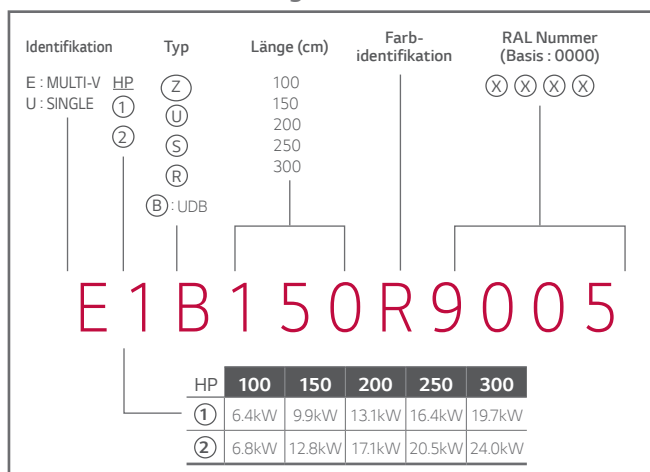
Identifikation

E : MULTI-V
U : SINGLE

HP
①
②

Typ
Ⓩ
Ⓤ
Ⓢ
Ⓡ
Ⓑ : UDB

Länge (cm)
100
150
200
250
300

Farbidentifikation

RAL Nummer (Basis : 0000)
Ⓧ Ⓧ Ⓧ Ⓧ

E1B150R9005

| HP | 100 | 150 | 200 | 250 | 300 |
|---|---|---|---|---|---|
| ① | 6.4kW | 9.9kW | 13.1kW | 16.4kW | 19.7kW |
| ② | 6.8kW | 12.8kW | 17.1kW | 20.5kW | 24.0kW |